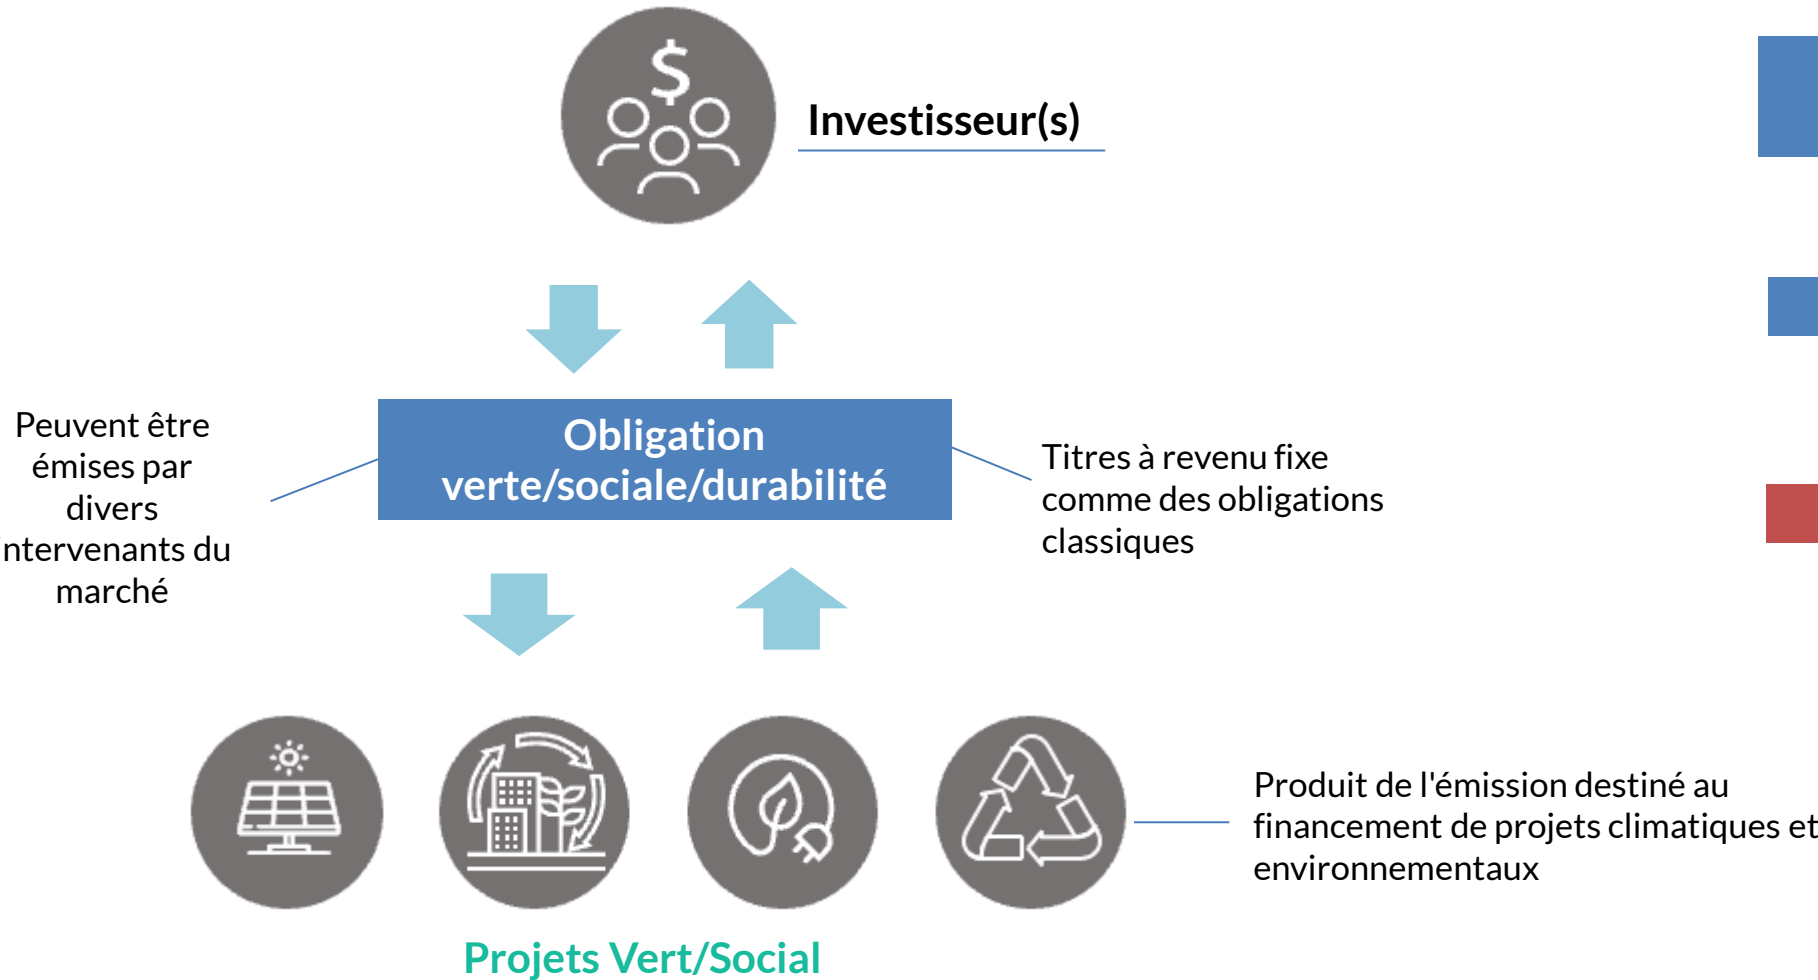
Investisseur(s)

Peuvent être émises par divers ntervenants du marché

Obligation verte/sociale/durabilité

Titres à revenu fixe comme des obligations classiques

Produit de l'émission destiné au financement de projets climatiques et environnementaux

Projets Vert/Social